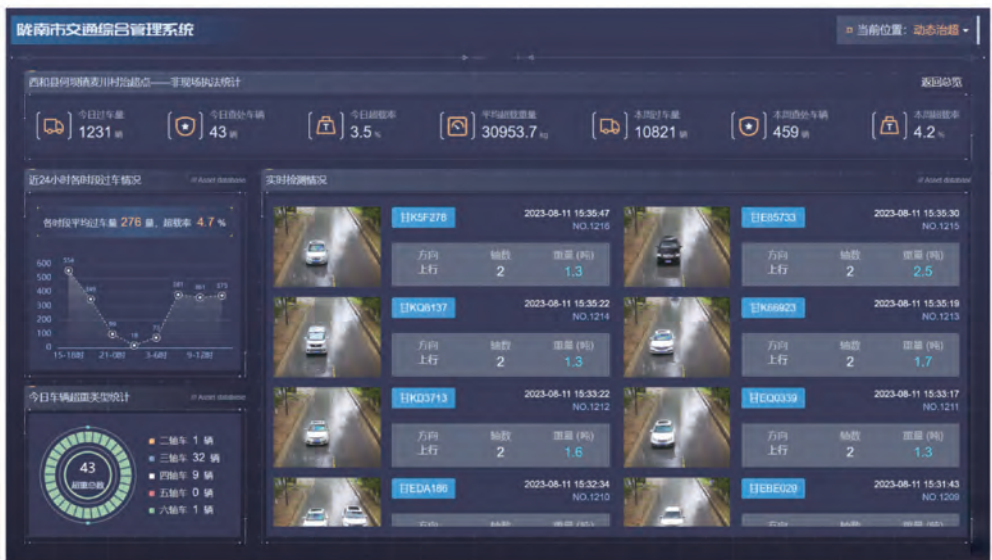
陇南市交通综合管理系统

当前位置：动态治超

西和县何坝镇麦川村治超点——非现场执法统计

返回总览

今日过车量 1231 辆

今日查处车辆 43 辆

今日超载率 3.5 %

平均超载重量 30953.7 kg

本周过车量 10821 辆

本周查处车辆 459 辆

本周超载率 4.2 %

近24小时各时段过车情况

各时段平均过车量 276 量，超载率 4.7 %

600
500
400
300
200
100
0

554
349
96
18
72
381
361
373

15-18时 21-0时 3-6时 9-12时

实时检测情况

甘K5F278
2023-08-11 15:35:47
NO.1216
方向 上行
轴数 2
重量（吨） 1.3

甘E85733
2023-08-11 15:35:30
NO.1215
方向 上行
轴数 2
重量（吨） 2.5

甘KQ8137
2023-08-11 15:35:22
NO.1214
方向 上行
轴数 2
重量（吨） 1.3

甘K66923
2023-08-11 15:35:19
NO.1213
方向 上行
轴数 2
重量（吨） 1.7

甘KD3713
2023-08-11 15:33:22
NO.1212
方向 上行
轴数 2
重量（吨） 1.6

甘EQ0339
2023-08-11 15:33:17
NO.1211
方向 上行
轴数 2
重量（吨） 1.3

甘EDA186
2023-08-11 15:32:34
NO.1210

甘EBE029
2023-08-11 15:31:43
NO.1209

今日车辆超重类型统计

43
超重总数

二轴车 1 辆
三轴车 32 辆
四轴车 9 辆
五轴车 0 辆
六轴车 1 辆